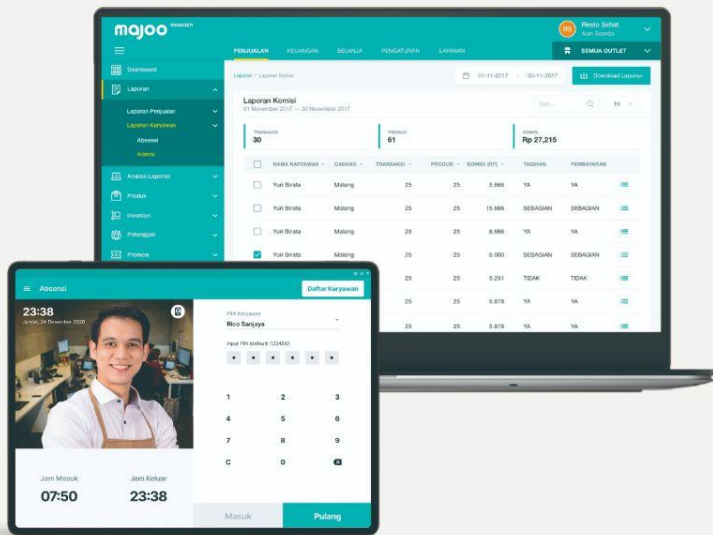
majoo MANAGER

RS Resto Sehat
Alan Suranja

PENJUALAN KEUANGAN BELANJA PENGATURAN LAYANAN

SEMUA OUTLET

Dashboard
Laporan
Laporan Penjualan
Laporan Karyawan
Absensi
Komisi
Analisa Laporan
Produk
Inventori
Pelanggan
Promosi

Laporan / Laporan Komisi

01-11-2017 - 30-11-2017

Download Laporan

Laporan Komisi
01 November 2017 — 30 November 2017

Cari... 10

Transaksi
30

Produk
61

Komisi
Rp 27,215

| | NAMA KARYAWAN | CABANG | TRANSAKSI | PRODUK | KOMISI (RP) | TAGIHAN | PEMBAYARAN | |
|---|---|---|---|---|---|---|---|---|
| | Yuri Birata | Malang | 25 | 25 | 5.666 | YA | YA | |
| | Yuri Birata | Malang | 25 | 25 | 15.666 | SEBAGIAN | SEBAGIAN | |
| | Yuri Birata | Malang | 25 | 25 | 6.666 | YA | YA | |
| | Yuri Birata | Malang | 25 | 25 | 5.000 | SEBAGIAN | SEBAGIAN | |
| | | | 25 | 25 | 5.251 | TIDAK | TIDAK | |
| | | | 25 | 25 | 5.878 | YA | YA | |
| | | | 25 | 25 | 5.878 | YA | YA | |

Absensi

Daftar Karyawan

23:38
Jumat, 24 Desember 2020

PIN Karyawan
Rico Sanjaya

Input PIN (default:123456)

1 2 3
4 5 6
7 8 9
C 0

Jam Masuk
07:50

Jam Keluar
23:38

Masuk

Pulang